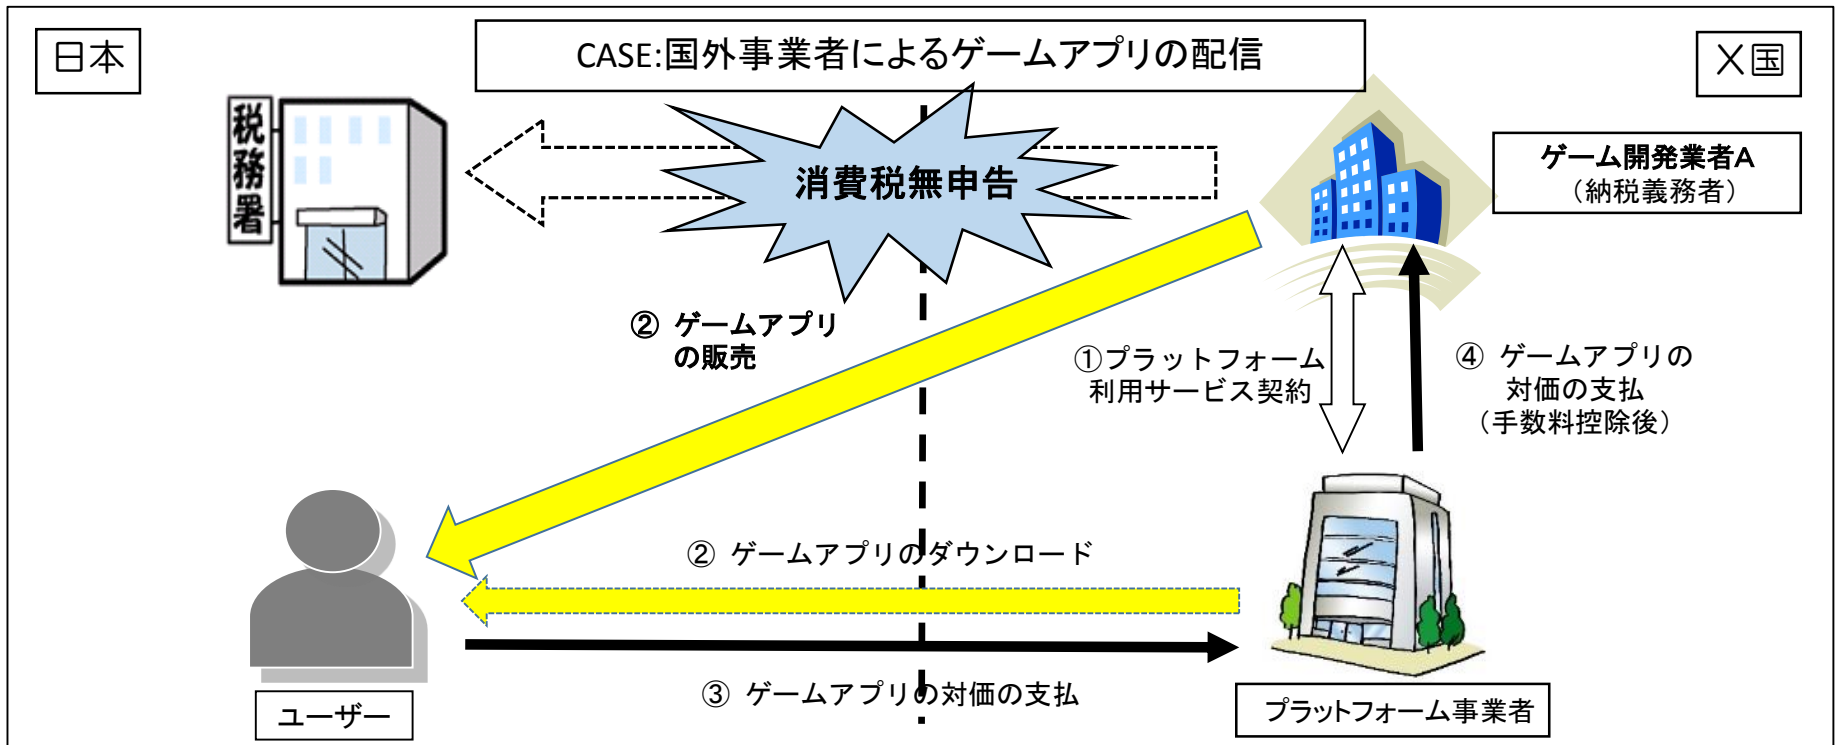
日本

CASE:国外事業者によるゲームアプリの配信

X国

税務署

消費税無申告

ゲーム開発業者A
(納税義務者)

② ゲームアプリの販売

①プラットフォーム利用サービス契約

④ ゲームアプリの対価の支払
(手数料控除後)

② ゲームアプリのダウンロード

③ ゲームアプリの対価の支払

ユーザー

プラットフォーム事業者